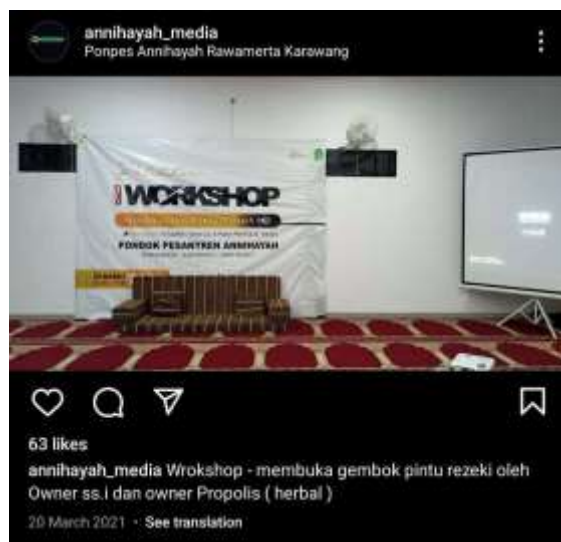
annihayah_media
Ponpes Annihayah Rawamerta Karawang

WORKSHOP
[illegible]
PONDOK PESANTREN ANNIHAYAH
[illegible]

63 likes
annihayah_media Wrokshop - membuka gembok pintu rezeki oleh Owner ss.i dan owner Propolis ( herbal )
20 March 2021 · See translation